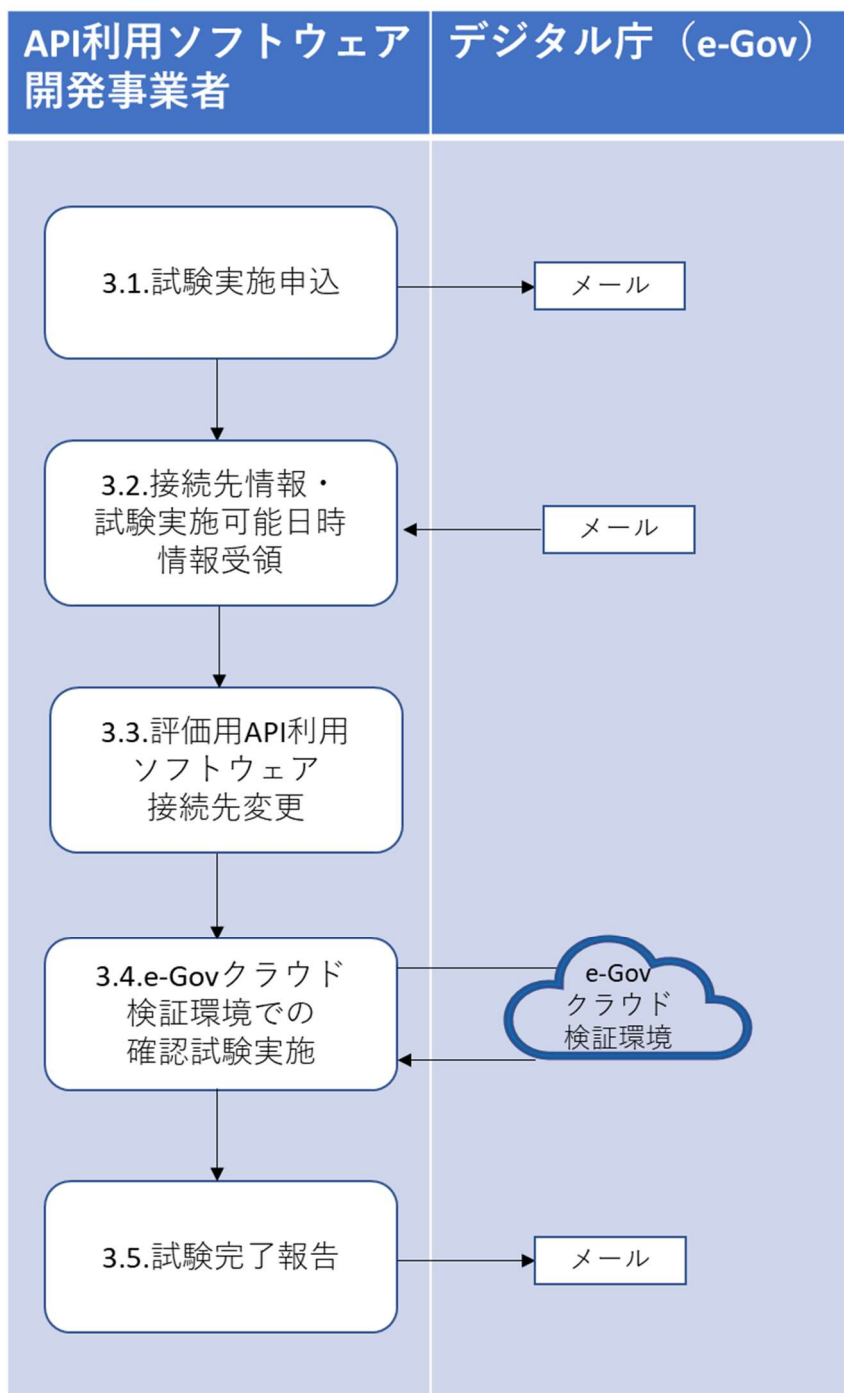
API利用ソフトウェア開発事業者

デジタル庁（e-Gov）

3.1.試験実施申込

メール

3.2.接続先情報・試験実施可能日時情報受領

メール

3.3.評価用API利用ソフトウェア接続先変更

3.4.e-Govクラウド検証環境での確認試験実施

e-Gov
クラウド
検証環境

3.5.試験完了報告

メール